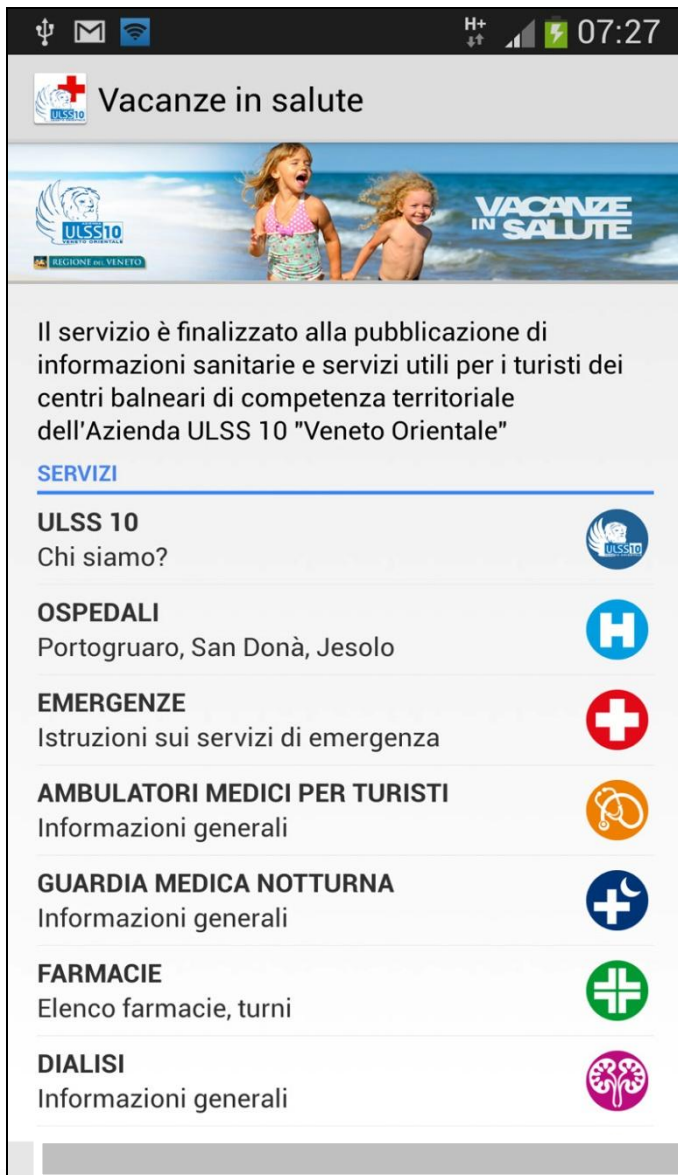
H+ 07:27

Vacanze in salute

ULSS10 VENETO ORIENTALE
REGIONE DEL VENETO
VACANZE IN SALUTE

Il servizio è finalizzato alla pubblicazione di informazioni sanitarie e servizi utili per i turisti dei centri balneari di competenza territoriale dell'Azienda ULSS 10 "Veneto Orientale"

SERVIZI

ULSS 10
Chi siamo?

OSPEDALI
Portogruaro, San Donà, Jesolo

EMERGENZE
Istruzioni sui servizi di emergenza

AMBULATORI MEDICI PER TURISTI
Informazioni generali

GUARDIA MEDICA NOTTURNA
Informazioni generali

FARMACIE
Elenco farmacie, turni

DIALISI
Informazioni generali